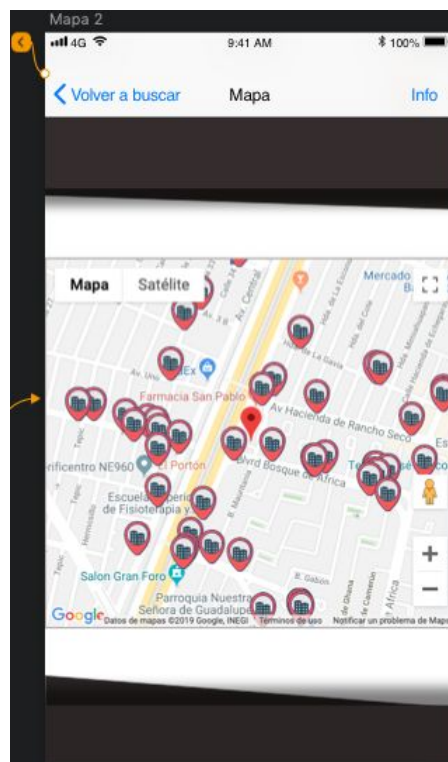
Mapa 2

4G 9:41 AM 100%

Volver a buscar Mapa Info

Mapa Satélite

Mercado

Av. Central

Farmacia San Pablo

Av Hacienda de Rancho Seco

rificentro NE960 El Porton

Blvd Bosque de África

Escuela Superior de Fisioterapia y

Salon Gran Foro

Parroquia Nuestra Señora de Guadalupe

Google Datos de mapas ©2019 Google, INEGI Términos de uso Notificar un problema de Maps

+

−